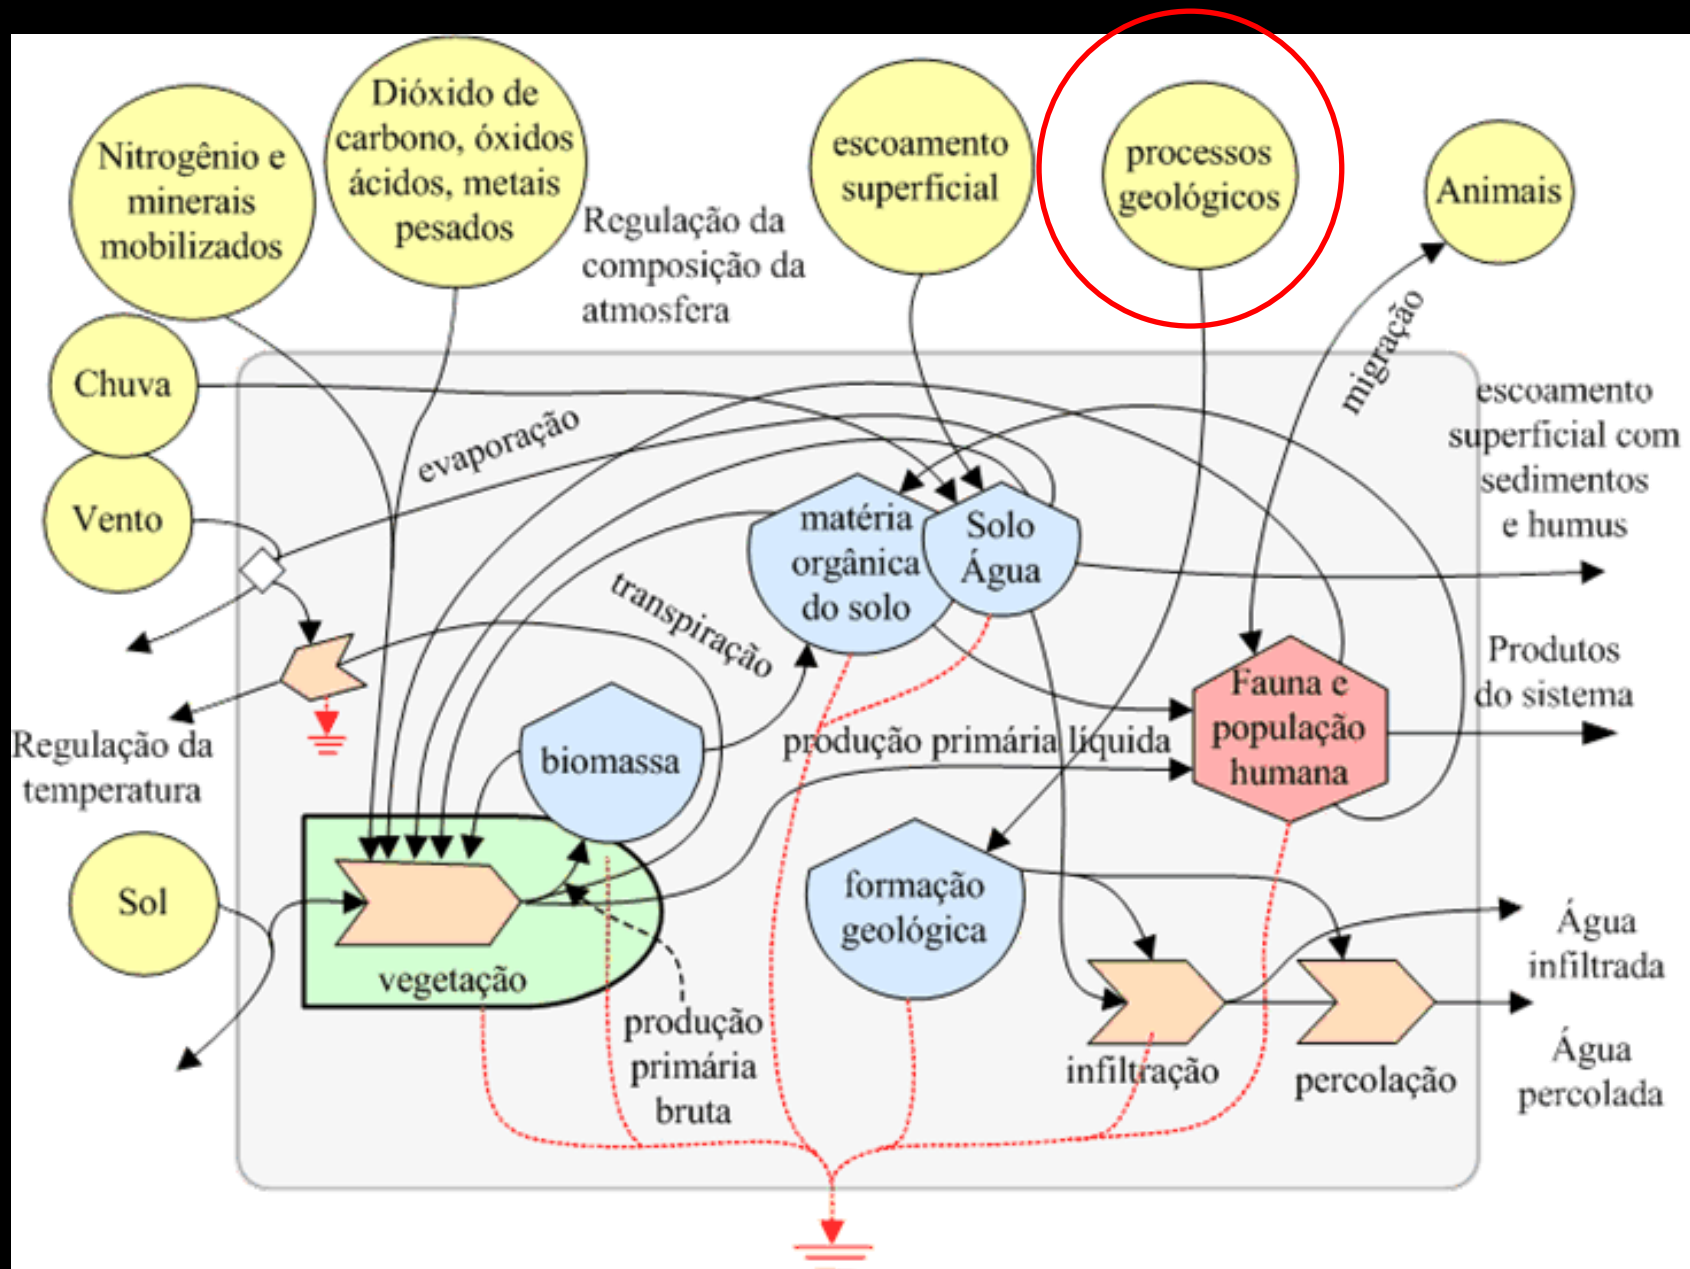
Nitrogênio e minerais mobilizados

Dióxido de carbono, óxidos ácidos, metais pesados

Regulação da composição da atmosfera

escoamento superficial

processos geológicos

Animais

Chuva

Vento

evaporação

migração

escoamento superficial com sedimentos e humus

matéria orgânica do solo

Solo Água

transpiração

Regulação da temperatura

biomassa

produção primária líquida

Fauna e população humana

Produtos do sistema

Sol

vegetação

formação geológica

produção primária bruta

infiltração

percolação

Água infiltrada

Água percolada